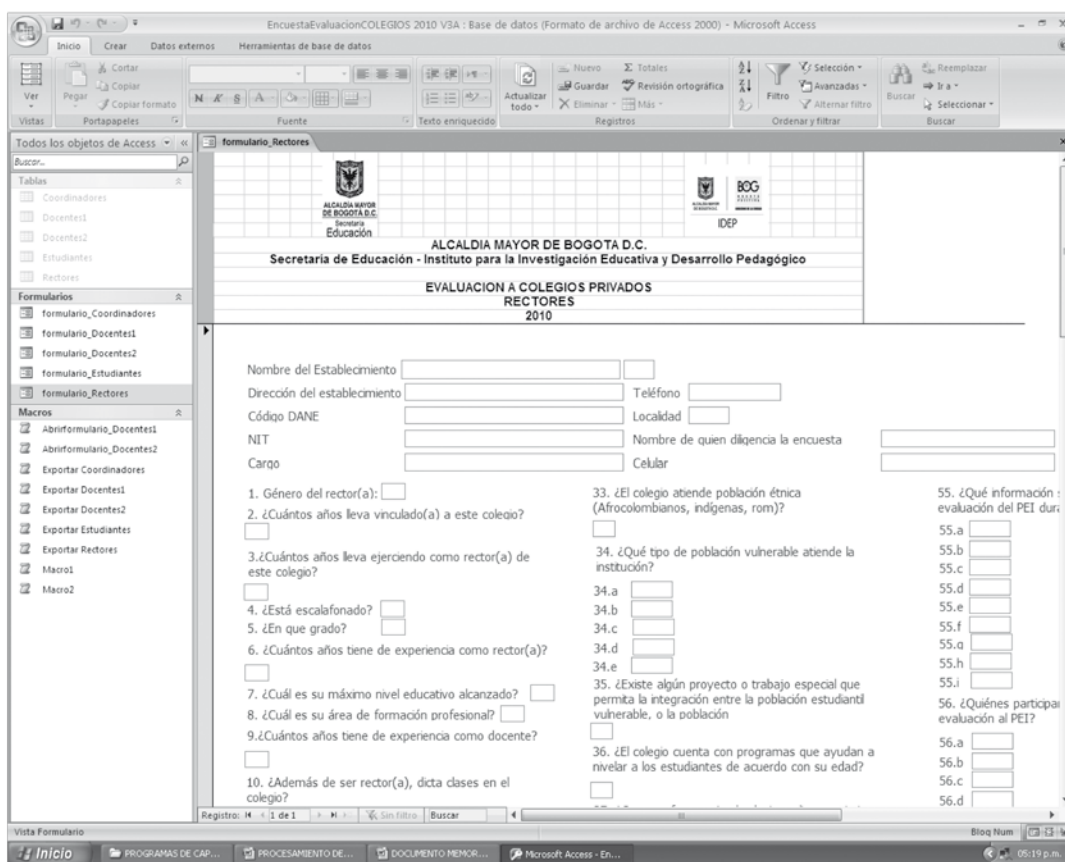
EncuestaEvaluacionCOLEGIOS 2010 V3A : Base de datos (Formato de archivo de Access 2000) - Microsoft Access

Inicio Crear Datos externos Herramientas de base de datos

Ver Vistas Pegar Cortar Copiar Copiar formato Portapapeles Fuente Texto enriquecido Actualizar todo Nuevo Guardar Eliminar Totales Revisión ortográfica Más Registros Filtro Selección Avanzadas Alternar filtro Ordenar y filtrar Buscar Reemplazar Ir a Seleccionar Buscar

Todos los objetos de Access
Buscar...
Tablas
Coordinadores
Docentes1
Docentes2
Estudiantes
Rectores
Formularios
formulario_Coordinadores
formulario_Docentes1
formulario_Docentes2
formulario_Estudiantes
formulario_Rectores
Macros
Abrirformulario_Docentes1
Abrirformulario_Docentes2
Exportar Coordinadores
Exportar Docentes1
Exportar Docentes2
Exportar Estudiantes
Exportar Rectores
Macro1
Macro2

formulario_Rectores

ALCALDIA MAYOR DE BOGOTÁ D.C. Secretaría Educación
BOG
IDEP

ALCALDIA MAYOR DE BOGOTA D.C.
Secretaría de Educación - Instituto para la Investigación Educativa y Desarrollo Pedagógico

EVALUACION A COLEGIOS PRIVADOS
RECTORES
2010

Nombre del Establecimiento
Dirección del establecimiento Teléfono
Código DANE Localidad
NIT Nombre de quien diligencia la encuesta
Cargo Celular

1. Género del rector(a):
2. ¿Cuántos años lleva vinculado(a) a este colegio?
3.¿Cuántos años lleva ejerciendo como rector(a) de este colegio?
4. ¿Está escalafonado?
5. ¿En que grado?
6. ¿Cuántos años tiene de experiencia como rector(a)?
7. ¿Cuál es su máximo nivel educativo alcanzado?
8. ¿Cuál es su área de formación profesional?
9.¿Cuántos años tiene de experiencia como docente?
10. ¿Además de ser rector(a), dicta clases en el colegio?

33. ¿El colegio atiende población étnica (Afrocolombianos, indígenas, rom)?
34. ¿Qué tipo de población vulnerable atiende la institución?
34.a
34.b
34.c
34.d
34.e
35. ¿Existe algún proyecto o trabajo especial que permita la integración entre la población estudiantil vulnerable, o la población
36. ¿El colegio cuenta con programas que ayudan a nivelar a los estudiantes de acuerdo con su edad?

55. ¿Qué información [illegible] evaluación del PEI dur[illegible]
55.a
55.b
55.c
55.d
55.e
55.f
55.g
55.h
55.i
56. ¿Quiénes participa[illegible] evaluación al PEI?
56.a
56.b
56.c
56.d

Registro: 1 de 1 Sin filtro Buscar

Vista Formulario Bloq Num

Inicio PROGRAMAS DE CAP... PROCESAMIENTO DE... DOCUMENTO MEMOR... Microsoft Access - En... 05:19 p.m.